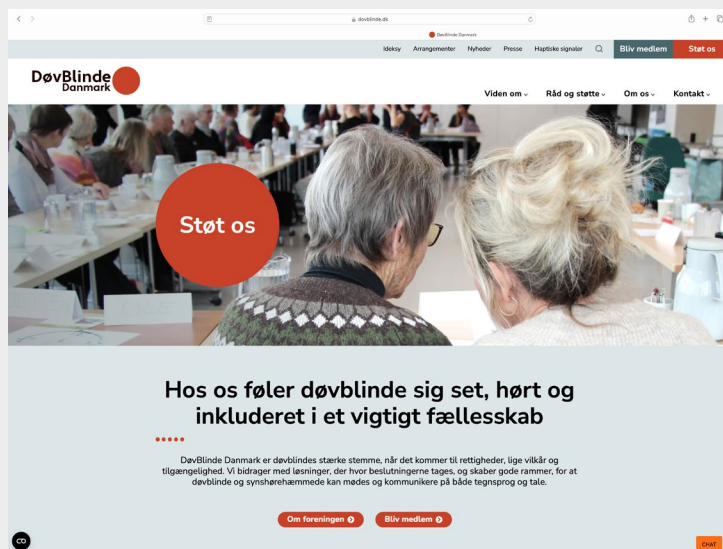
dovblinde.dk

DøvBlinde Danmark

Ideksy Arrangementer Nyheder Presse Haptiske signaler Bliv medlem Støt os

DøvBlinde Danmark

Viden om Råd og støtte Om os Kontakt

Støt os

Hos os føler døvblinde sig set, hørt og inkluderet i et vigtigt fællesskab

DøvBlinde Danmark er døvblindes stærke stemme, når det kommer til rettigheder, lige vilkår og tilgængelighed. Vi bidrager med løsninger, der hvor beslutningerne tages, og skaber gode rammer, for at døvblinde og synshørehæmmede kan mødes og kommunikere på både tegnsprog og tale.

Om foreningen Bliv medlem

CHAT